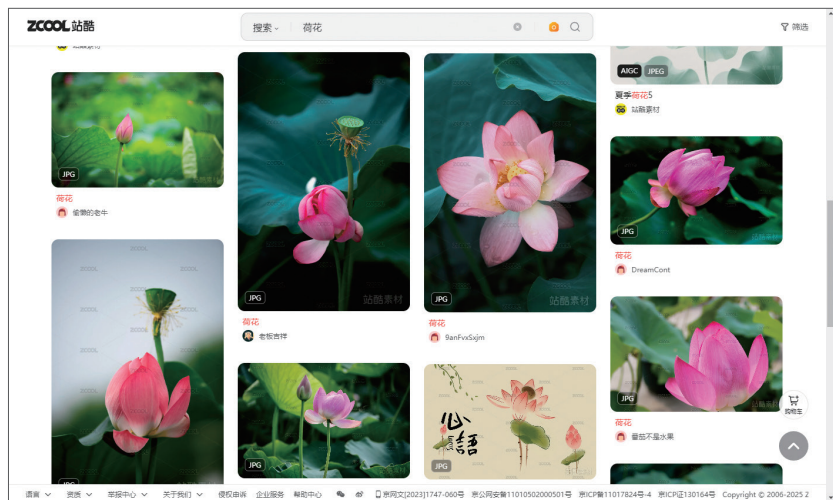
ZCOOL站酷
搜索
荷花
筛选

AIGC JPEG
夏季荷花5
站酷素材

JPG
荷花
偷懒的老牛

JPG
站酷素材
荷花
老板吉祥

JPG
站酷素材
荷花
9anFvxSxjm

JPG
荷花
DreamCont

JPG
荷花
番茄不是水果

心語

JPG
JPG
JPG

购物车

语言 资源 举报中心 关于我们 侵权申诉 企业服务 帮助中心 京网文[2023]1747-060号 京公网安备11010502000501号 京ICP备11017824号-4 京ICP证130164号 Copyright © 2006-2025 Z